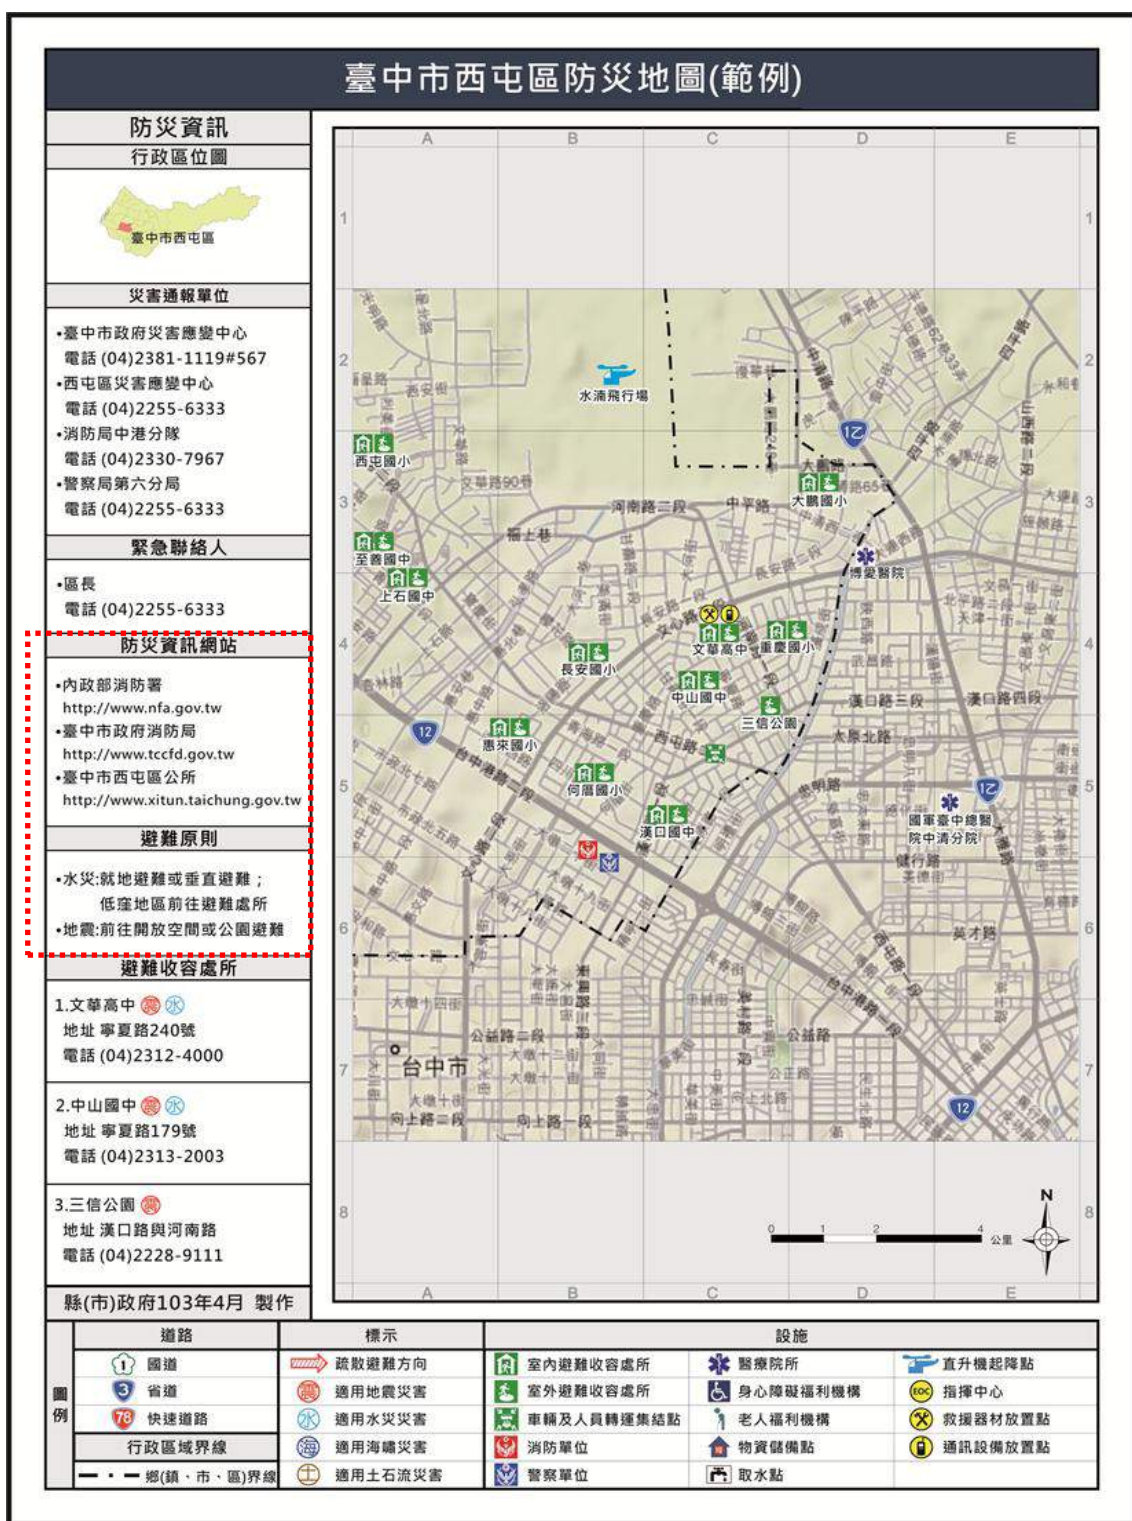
臺中市西屯區防災地圖(範例)

防災資訊
行政區位圖
臺中市西屯區

災害通報單位
•臺中市政府災害應變中心
電話 (04)2381-1119#567
•西屯區災害應變中心
電話 (04)2255-6333
•消防局中港分隊
電話 (04)2330-7967
•警察局第六分局
電話 (04)2255-6333

緊急聯絡人
•區長
電話 (04)2255-6333

防災資訊網站
•內政部消防署
http://www.nfa.gov.tw
•臺中市政府消防局
http://www.tccfd.gov.tw
•臺中市西屯區公所
http://www.xitun.taichung.gov.tw

避難原則
•水災:就地避難或垂直避難;
低窪地區前往避難處所
•地震:前往開放空間或公園避難

避難收容處所
1.文華高中 震 水
地址 寧夏路240號
電話 (04)2312-4000

2.中山國中 震 水
地址 寧夏路179號
電話 (04)2313-2003

3.三信公園 震
地址 漢口路與河南路
電話 (04)2228-9111

縣(市)政府103年4月 製作

A B C D E
1 2 3 4 5 6 7 8

水湳飛行場
西屯國小
文華路90巷
河南路二段
中平路
大鵬國小
福上巷
至善國中
上石國中
博愛醫院
長安國小
文華高中
重慶國小
中山國中
三信公園
漢口路三段
漢口路四段
惠來國小
太原北路
何厝國小
西屯路
台中港路二段
漢口國中
國軍臺中總醫院中清分院
健行路
英才路
台中港路一段
公益路二段
公益路
台中市
向上路二段
向上路一段
12
0 1 2 4 公里
N

圖例
道路
1 國道
3 省道
78 快速道路
行政區域界線
鄉(鎮、市、區)界線
標示
疏散避難方向
震 適用地震災害
水 適用水災災害
海 適用海嘯災害
土 適用土石流災害
設施
室內避難收容處所
室外避難收容處所
車輛及人員轉運集結點
消防單位
警察單位
醫療院所
身心障礙福利機構
老人福利機構
物資儲備點
取水點
直升機起降點
EOC 指揮中心
救援器材放置點
通訊設備放置點